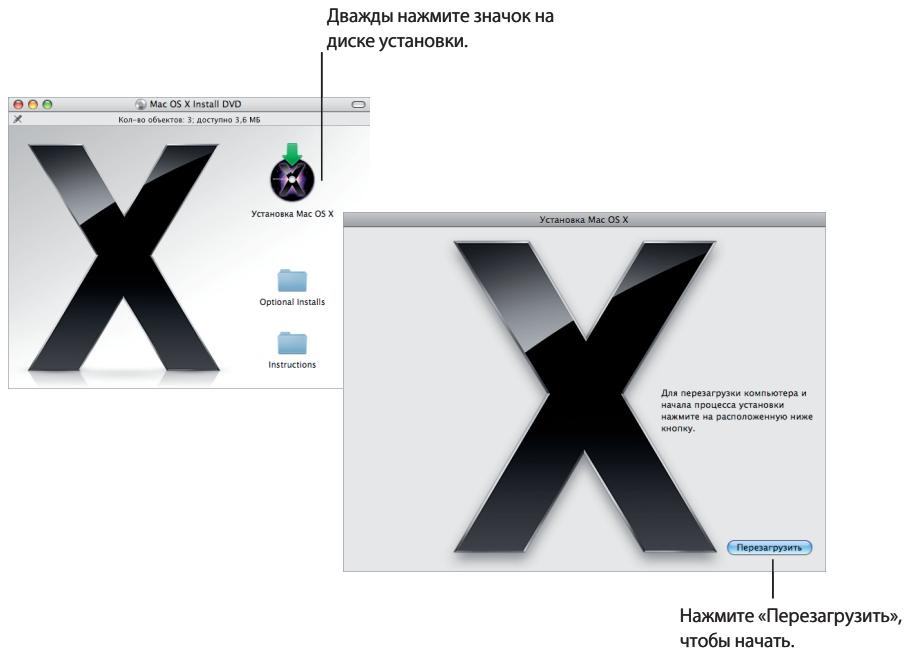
Дважды нажмите значок на диске установки.

Mac OS X Install DVD

Кол-во объектов: 3; доступно 3,6 МБ

Установка Mac OS X

Optional Installs

Instructions

Установка Mac OS X

Для перезагрузки компьютера и начала процесса установки нажмите на расположенную ниже кнопку.

Перезагрузить

Нажмите «Перезагрузить», чтобы начать.